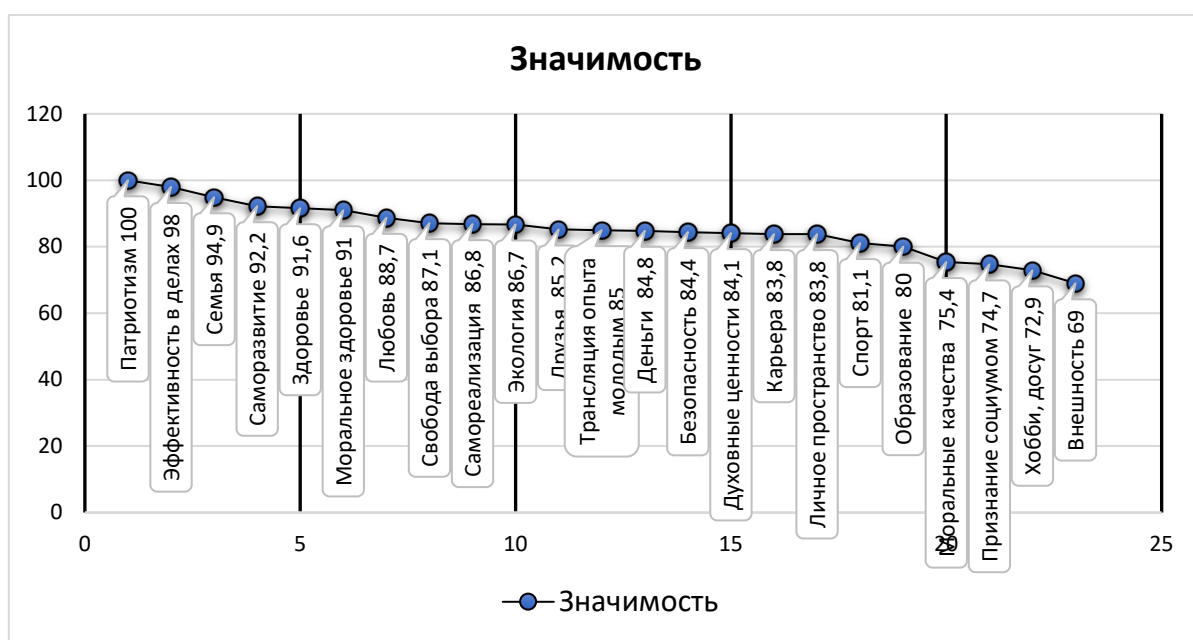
Значимость

120
100
80
60
40
20
0

0
5
10
15
20
25

Патриотизм 100
Эффективность в делах 98
Семья 94,9
Саморазвитие 92,2
Здоровье 91,6
Моральное здоровье 91
Любовь 88,7
Свобода выбора 87,1
Самореализация 86,8
Экология 86,7
Друзья 85,2
Трансляция опыта молодым 85
Деньги 84,8
Безопасность 84,4
Духовные ценности 84,1
Карьера 83,8
Личное пространство 83,8
Спорт 81,1
Образование 80
Моральные качества 75,4
Признание социумом 74,7
Хобби, досуг 72,9
Внешность 69

Значимость